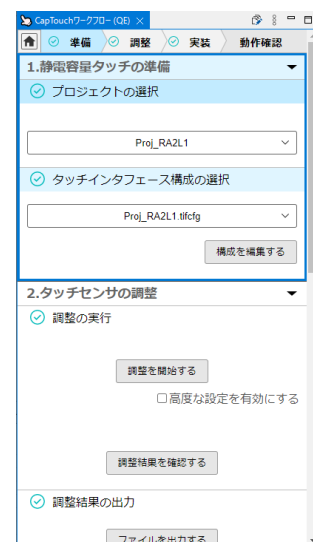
CapTouchワークフロー (QE) ✕

準備 調整 実装 動作確認

1.静電容量タッチの準備

プロジェクトの選択

Proj_RA2L1

タッチインタフェース構成の選択

Proj_RA2L1.tifcfg

構成を編集する

2.タッチセンサの調整

調整の実行

調整を開始する

☐高度な設定を有効にする

調整結果を確認する

調整結果の出力

ファイルを出力する